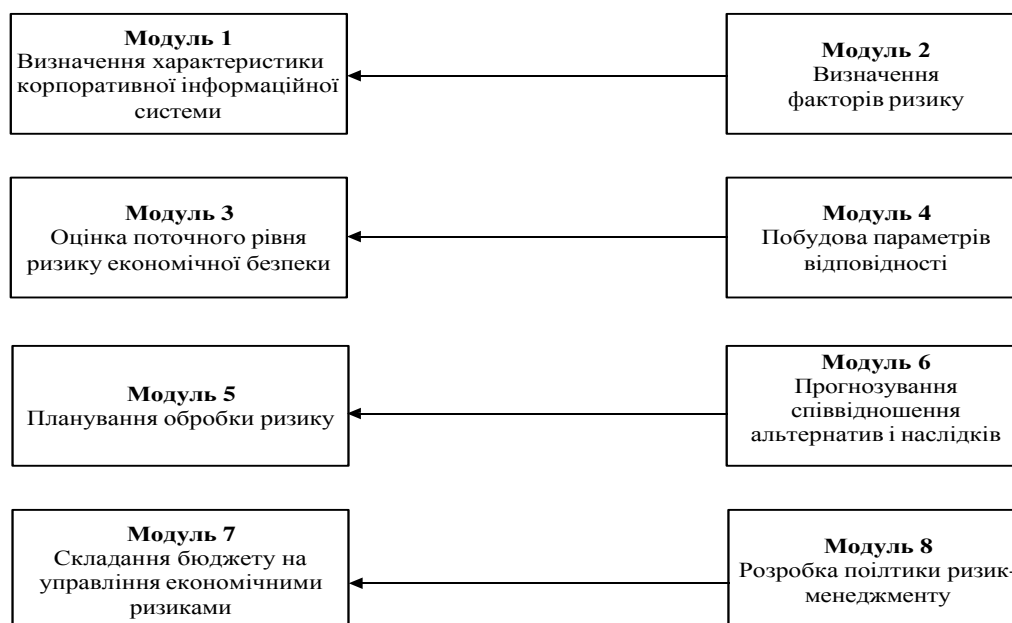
**Модуль 1**
Визначення характеристики корпоративної інформаційної системи

**Модуль 2**
Визначення факторів ризику

**Модуль 3**
Оцінка поточного рівня ризику економічної безпеки

**Модуль 4**
Побудова параметрів відповідності

**Модуль 5**
Планування обробки ризику

**Модуль 6**
Прогнозування співвідношення альтернатив і наслідків

**Модуль 7**
Складання бюджету на управління економічними ризиками

**Модуль 8**
Розробка поілтики ризик-менеджменту